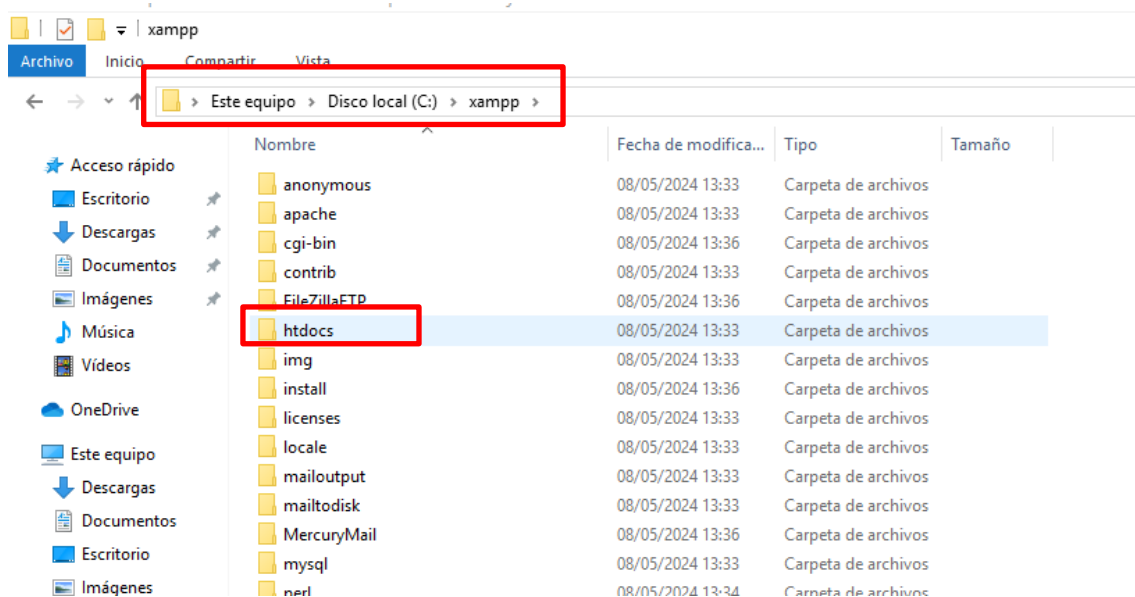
xampp

Archivo Inicio Compartir Vista

Este equipo > Disco local (C:) > xampp >

Acceso rápido
Escritorio
Descargas
Documentos
Imágenes
Música
Vídeos
OneDrive
Este equipo
Descargas
Documentos
Escritorio
Imágenes

| Nombre | Fecha de modifica... | Tipo | Tamaño |
|---|---|---|---|
| anonymous | 08/05/2024 13:33 | Carpeta de archivos | |
| apache | 08/05/2024 13:33 | Carpeta de archivos | |
| cgi-bin | 08/05/2024 13:36 | Carpeta de archivos | |
| contrib | 08/05/2024 13:33 | Carpeta de archivos | |
| FileZillaFTP | 08/05/2024 13:36 | Carpeta de archivos | |
| htdocs | 08/05/2024 13:33 | Carpeta de archivos | |
| img | 08/05/2024 13:33 | Carpeta de archivos | |
| install | 08/05/2024 13:36 | Carpeta de archivos | |
| licenses | 08/05/2024 13:33 | Carpeta de archivos | |
| locale | 08/05/2024 13:33 | Carpeta de archivos | |
| mailoutput | 08/05/2024 13:33 | Carpeta de archivos | |
| mailtodisk | 08/05/2024 13:33 | Carpeta de archivos | |
| MercuryMail | 08/05/2024 13:36 | Carpeta de archivos | |
| mysql | 08/05/2024 13:33 | Carpeta de archivos | |
| perl | 08/05/2024 13:34 | Carpeta de archivos | |